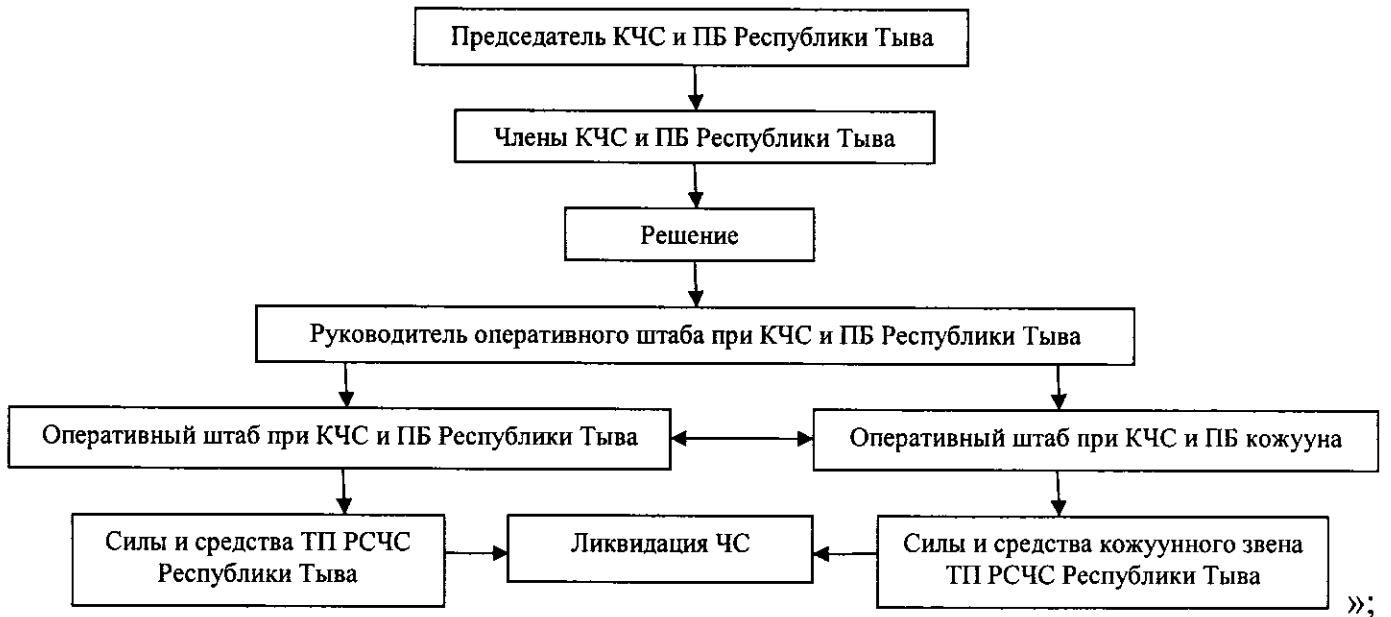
Председатель КЧС и ПБ Республики Тыва

Члены КЧС и ПБ Республики Тыва

Решение

Руководитель оперативного штаба при КЧС и ПБ Республики Тыва

Оперативный штаб при КЧС и ПБ Республики Тыва

Оперативный штаб при КЧС и ПБ кожууна

Силы и средства ТП РСЧС Республики Тыва

Ликвидация ЧС

Силы и средства кожуунного звена ТП РСЧС Республики Тыва

»;